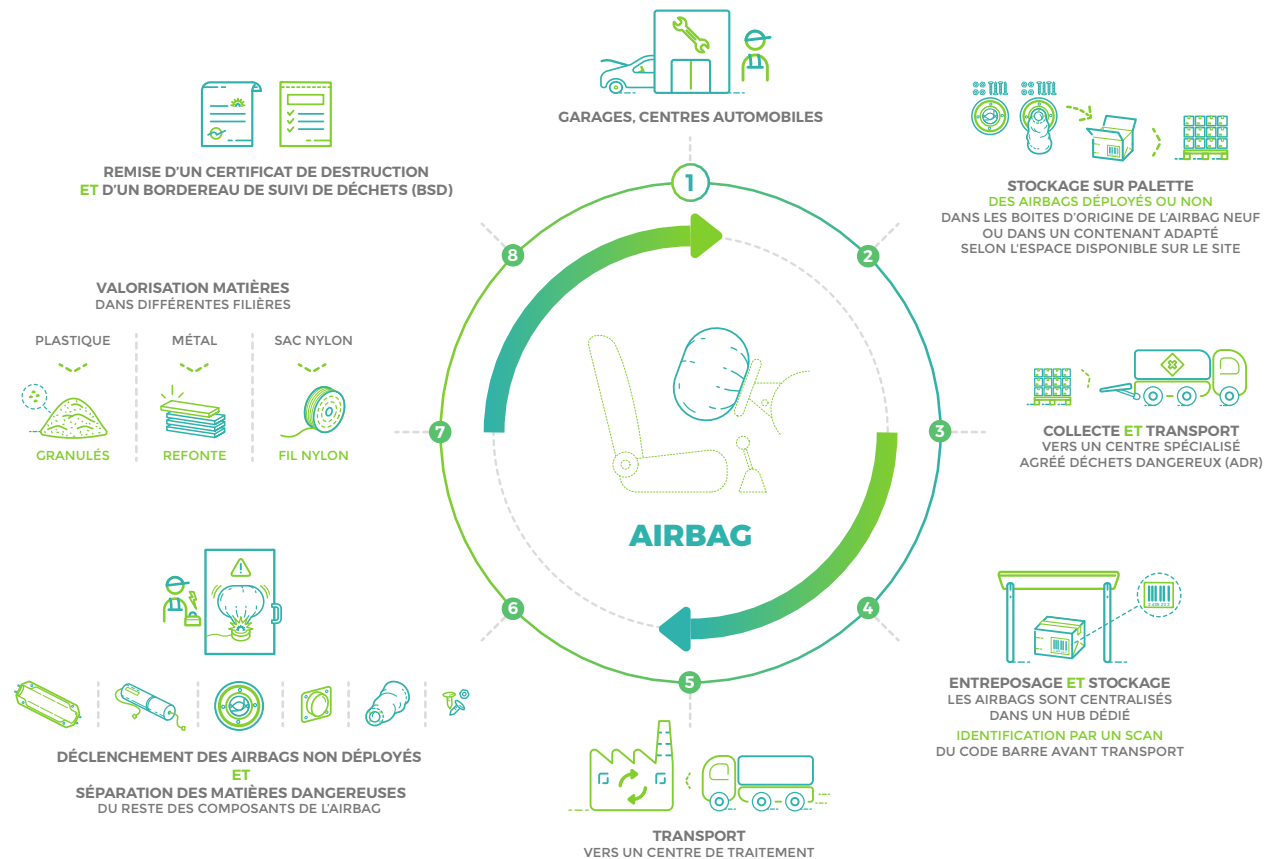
GARAGES, CENTRES AUTOMOBILES

1

STOCKAGE SUR PALETTE
DES AIRBAGS DÉPLOYÉS OU NON
DANS LES BOITES D'ORIGINE DE L'AIRBAG NEUF
OU DANS UN CONTENANT ADAPTÉ
SELON L'ESPACE DISPONIBLE SUR LE SITE

2

COLLECTE ET TRANSPORT
VERS UN CENTRE SPÉCIALISÉ
AGRÉÉ DÉCHETS DANGEREUX (ADR)

3

ENTREPOSAGE ET STOCKAGE
LES AIRBAGS SONT CENTRALISÉS
DANS UN HUB DÉDIÉ
IDENTIFICATION PAR UN SCAN
DU CODE BARRE AVANT TRANSPORT

4

TRANSPORT
VERS UN CENTRE DE TRAITEMENT

5

DÉCLENCHEMENT DES AIRBAGS NON DÉPLOYÉS
ET
SÉPARATION DES MATIÈRES DANGEREUSES
DU RESTE DES COMPOSANTS DE L'AIRBAG

6

VALORISATION MATIÈRES
DANS DIFFÉRENTES FILIÈRES
PLASTIQUE
MÉTAL
SAC NYLON
GRANULÉS
REFONTE
FIL NYLON

7

REMISE D'UN CERTIFICAT DE DESTRUCTION
ET D'UN BORDEREAU DE SUIVI DE DÉCHETS (BSD)

8

AIRBAG